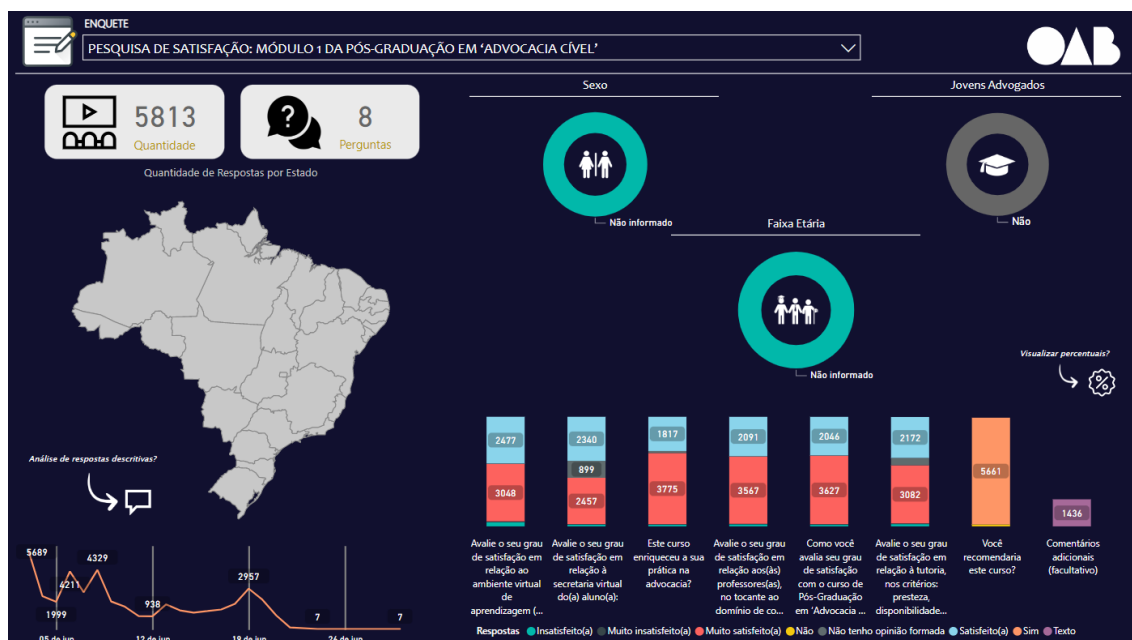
ENQUETE

PESQUISA DE SATISFAÇÃO: MÓDULO 1 DA PÓS-GRADUAÇÃO EM 'ADVOCACIA CÍVEL'

OAB

5813
Quantidade

8
Perguntas

Quantidade de Respostas por Estado

Sexo

Não informado

Jovens Advogados

Não

Faixa Etária

Não informado

Visualizar percentuais?

Análise de respostas descritivas?

| Avalie o seu grau de satisfação em relação ao ambiente virtual de aprendizagem (... | Avalie o seu grau de satisfação em relação à secretaria virtual do(a) aluno(a): | Este curso enriqueceu a sua prática na advocacia? | Avalie o seu grau de satisfação em relação aos(às) professores(as), no tocante ao domínio de co... | Como você avalia seu grau de satisfação com o curso de Pós-Graduação em 'Advocacia ... | Avalie o seu grau de satisfação em relação à tutoria, nos critérios: presteza, disponibilidade... | Você recomendaria este curso? | Comentários adicionais (facultativo) |
|---|---|---|---|---|---|---|---|
| 2477 | 2340 | 1817 | 2091 | 2046 | 2172 | | |
| | 899 | | | | | | |
| 3048 | 2457 | 3775 | 3567 | 3627 | 3082 | 5661 | 1436 |

5689
1999
4211
4329
938
2957
7
7

05 de jun
12 de jun
19 de jun
26 de jun

Respostas ● Insatisfeito(a) ● Muito insatisfeito(a) ● Muito satisfeito(a) ● Não ● Não tenho opinião formada ● Satisfeito(a) ● Sim ● Texto